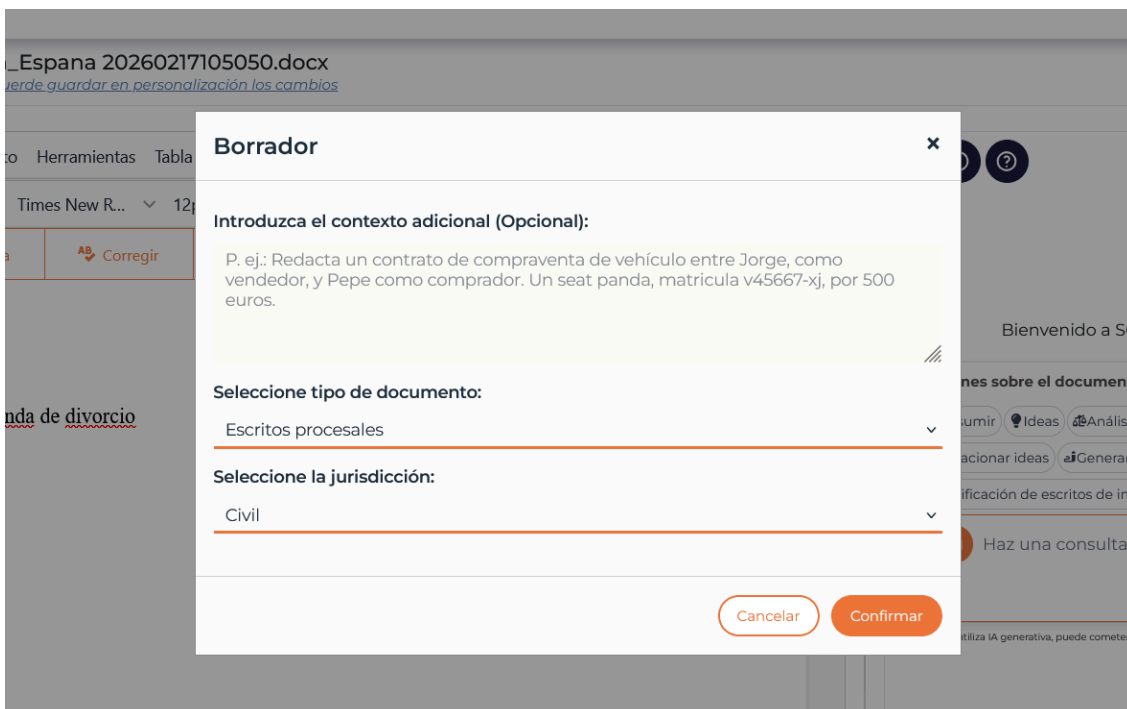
_Espana 20260217105050.docx
uerde guardar en personalización los cambios

to Herramientas Tabla

Times New R... 12

Corregir

nda de divorcio

Borrador

×

Introduzca el contexto adicional (Opcional):

P. ej.: Redacta un contrato de compraventa de vehículo entre Jorge, como vendedor, y Pepe como comprador. Un seat panda, matricula v45667-xj, por 500 euros.

Seleccione tipo de documento:

Escritos procesales

Seleccione la jurisdicción:

Civil

Cancelar

Confirmar

Bienvenido a S

nes sobre el documen

sumir Ideas Anális

acionar ideas Genera

ificación de escritos de in

Haz una consulta

tiliza IA generativa, puede cometer